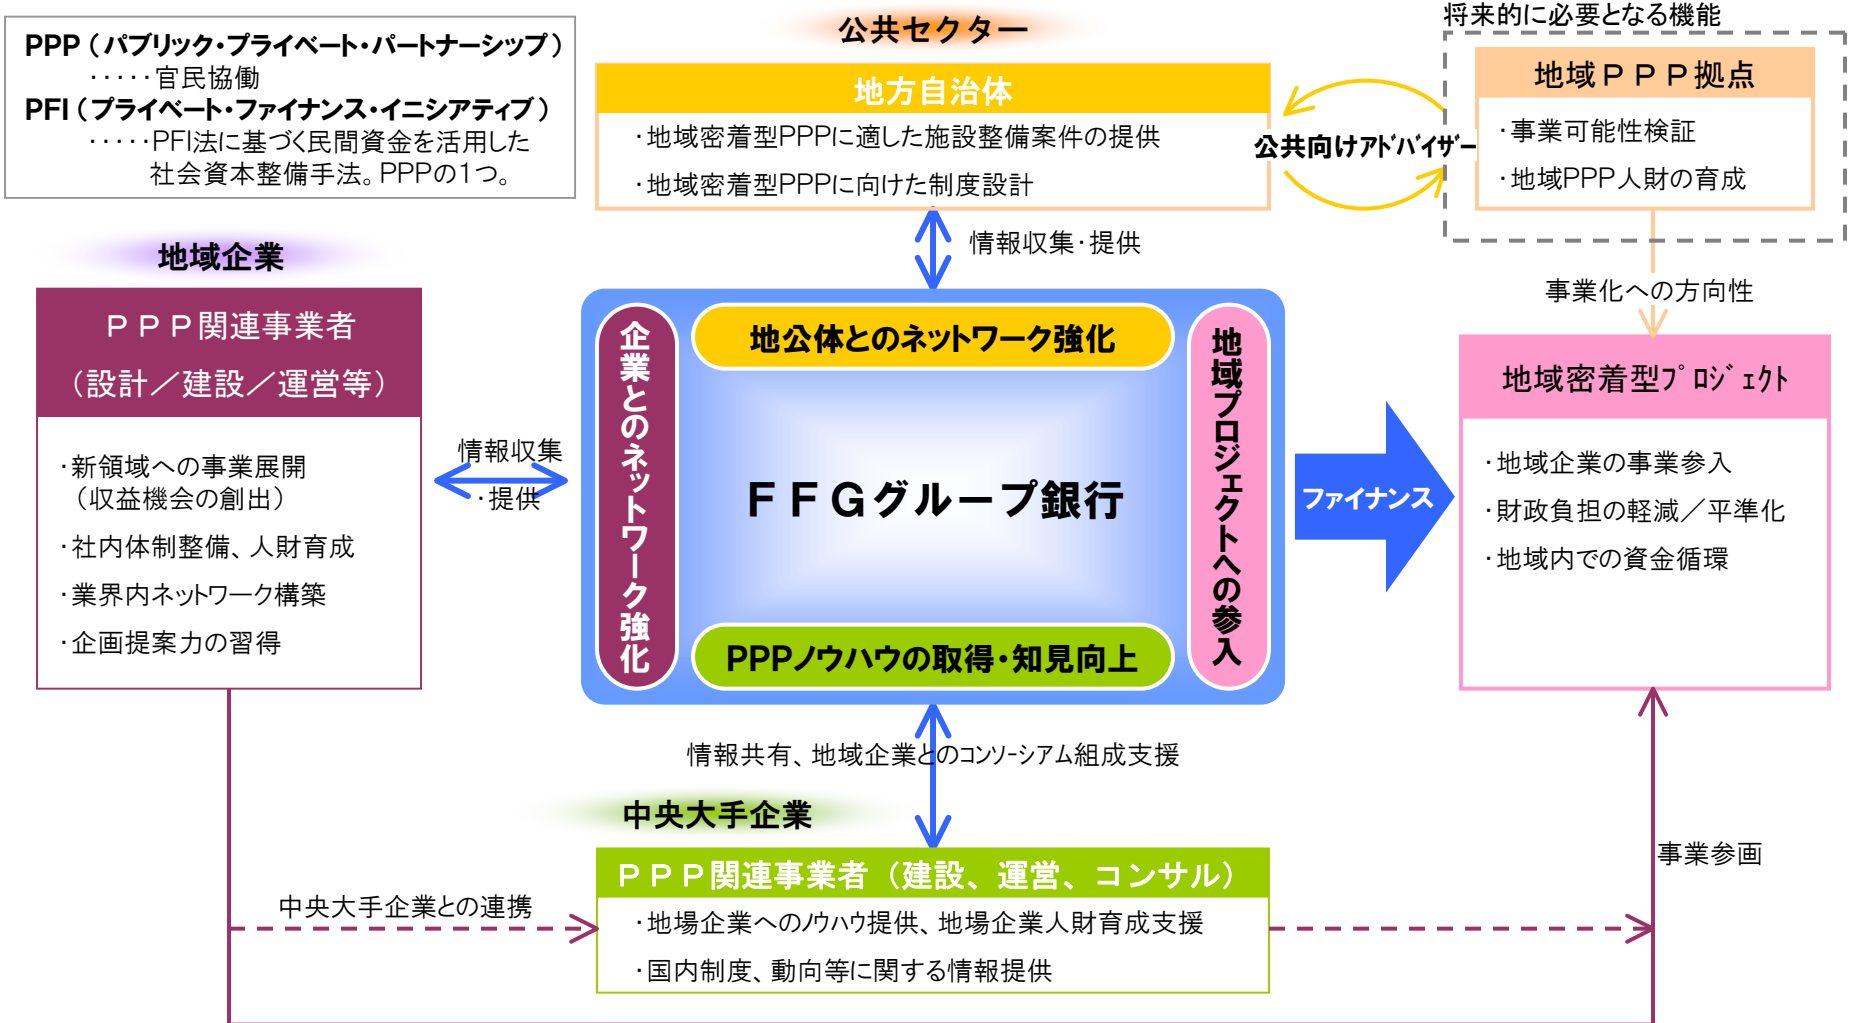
PPP（パブリック・プライベート・パートナーシップ）
・・・・・官民協働
PFI（プライベート・ファイナンス・イニシアティブ）
・・・・・PFI法に基づく民間資金を活用した社会資本整備手法。PPPの1つ。

公共セクター

地方自治体
・地域密着型PPPに適した施設整備案件の提供
・地域密着型PPPに向けた制度設計

将来的に必要となる機能

地域ＰＰＰ拠点
・事業可能性検証
・地域PPP人財の育成

公共向けアドバイザー

情報収集・提供

事業化への方向性

地域企業

ＰＰＰ関連事業者
（設計／建設／運営等）
・新領域への事業展開（収益機会の創出）
・社内体制整備、人財育成
・業界内ネットワーク構築
・企画提案力の習得

情報収集
・提供

企業とのネットワーク強化

地公体とのネットワーク強化

ＦＦＧグループ銀行

PPPノウハウの取得・知見向上

地域プロジェクトへの参入

ファイナンス

地域密着型プロジェクト
・地域企業の事業参入
・財政負担の軽減／平準化
・地域内での資金循環

情報共有、地域企業とのコンソーシアム組成支援

中央大手企業

ＰＰＰ関連事業者（建設、運営、コンサル）
・地場企業へのノウハウ提供、地場企業人財育成支援
・国内制度、動向等に関する情報提供

中央大手企業との連携

事業参画